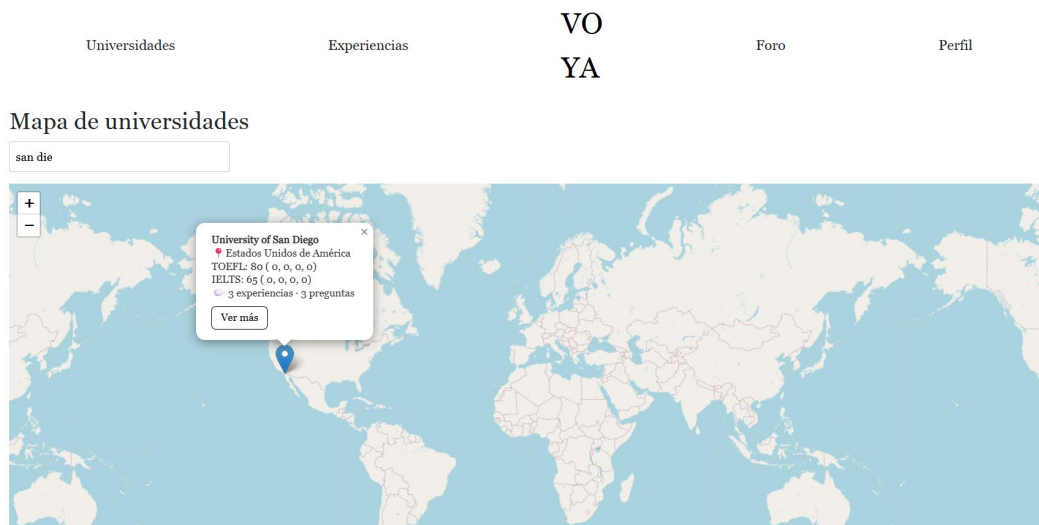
Universidades Experiencias VO YA Foro Perfil

Mapa de universidades

san die

+
−

×
University of San Diego
📍 Estados Unidos de América
TOEFL: 80 ( 0, 0, 0, 0)
IELTS: 65 ( 0, 0, 0, 0)
💭 3 experiencias · 3 preguntas
Ver más